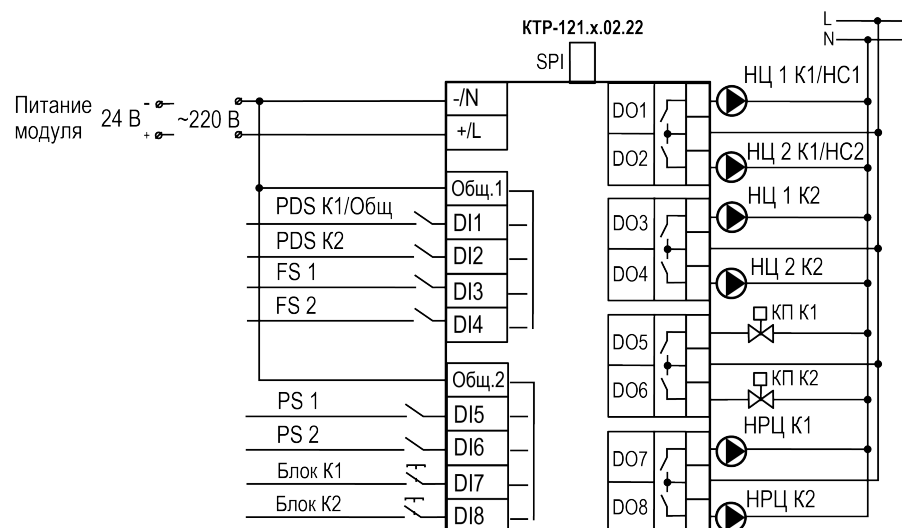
КТР-121.х.02.22

SPI

L
N

Питание модуля 24 В - + ~220 В

-/N
+/L
Общ.1
DI1
DI2
DI3
DI4
Общ.2
DI5
DI6
DI7
DI8

PDS К1/Общ
PDS К2
FS 1
FS 2
PS 1
PS 2
Блок К1
Блок К2

DO1
DO2
DO3
DO4
DO5
DO6
DO7
DO8

НЦ 1 К1/НС1
НЦ 2 К1/НС2
НЦ 1 К2
НЦ 2 К2
КП К1
КП К2
НРЦ К1
НРЦ К2